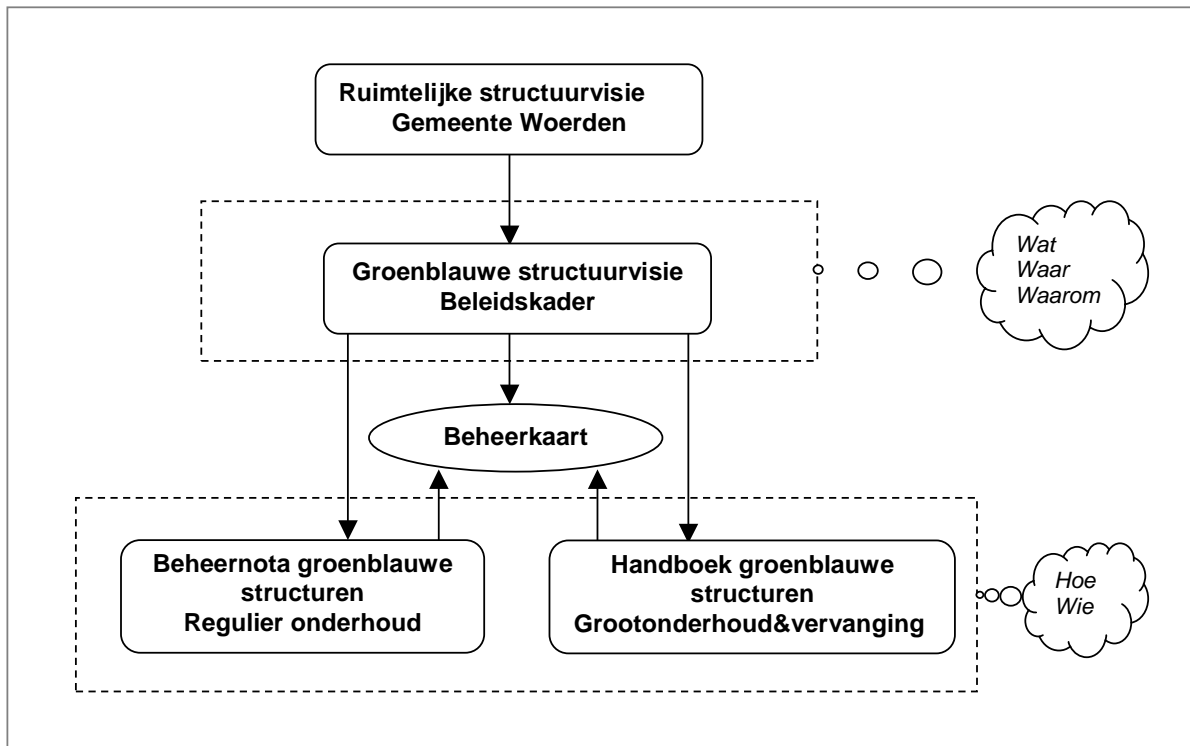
Ruimtelijke structuurvisie
Gemeente Woerden

Groenblauwe structuurvisie
Beleidskader

Wat
Waar
Waarom

Beheerkaart

Beheernota groenblauwe structuren
Regulier onderhoud

Handboek groenblauwe structuren
Grootonderhoud&vervanging

Hoe
Wie